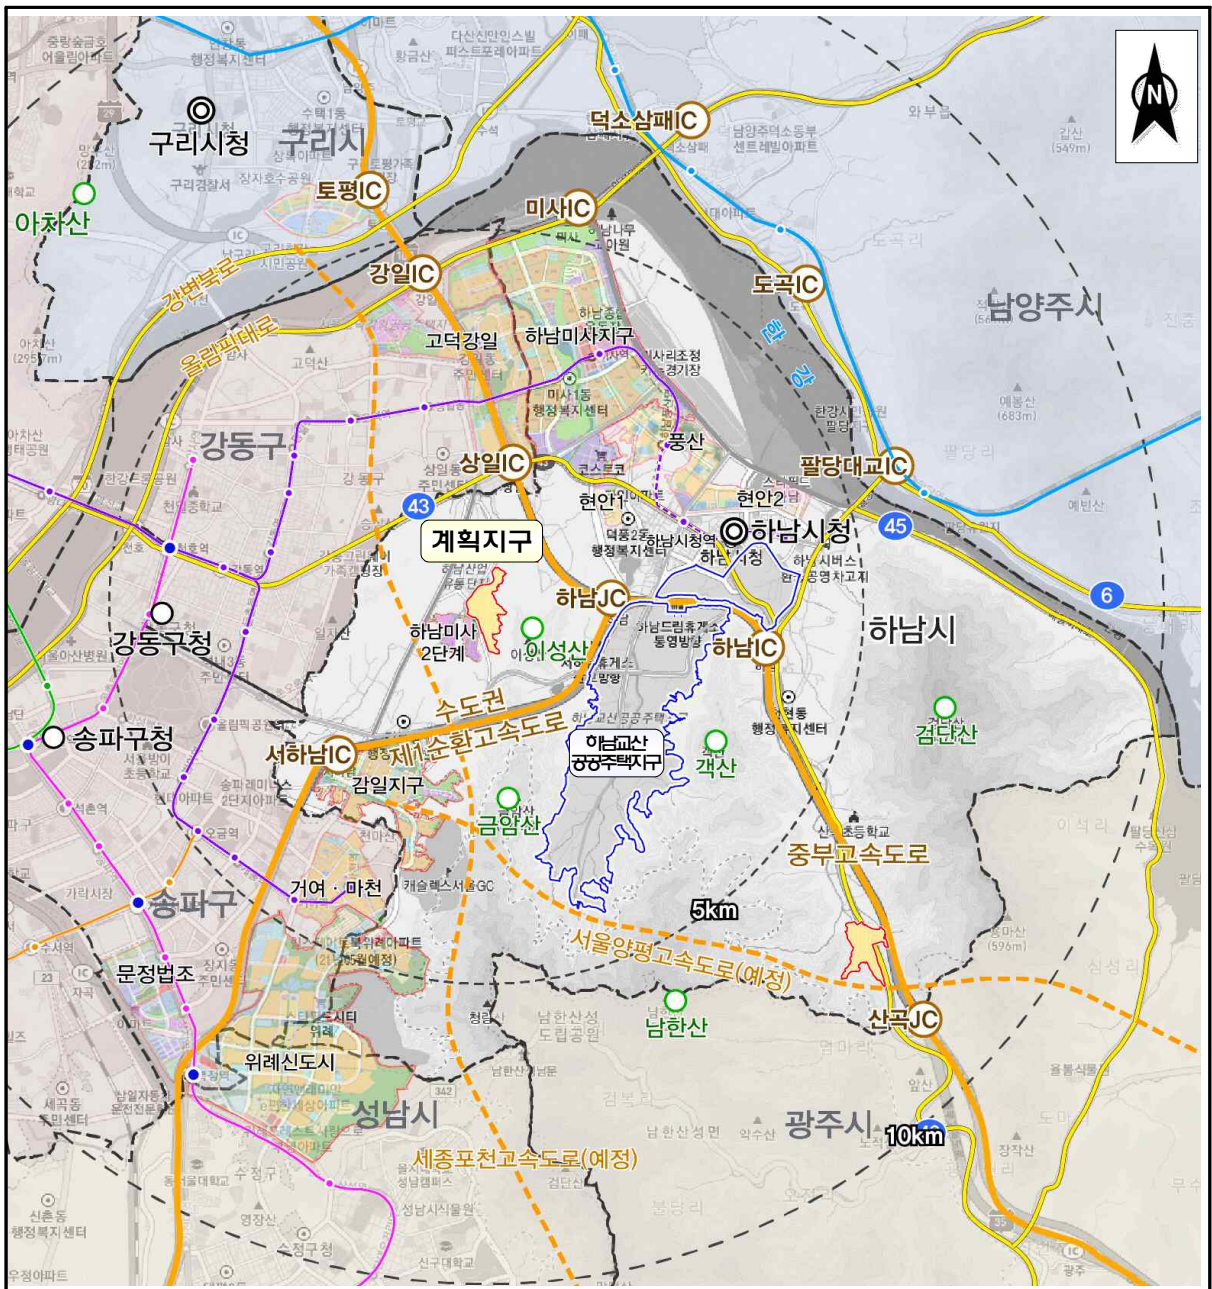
N

구리시청
구리시
아차산
토평IC
덕소삼패IC
미사IC
강일IC
도곡IC
남양주시
강변북로
올림픽대로
고덕강일
하남미사지구
한강
강동구
상일IC
풍산
현안1
현안2
팔당대교IC
43
계획지구
하남시청
45
6
하남JC
하남IC
하남시
강동구청
하남미사 2단계
이성산
송파구청
수도권
제1순환고속도로
서하남IC
하남교산 공공주택지구
객산
검단산
감일지구
금암산
중부고속도로
거여·마천
송파구
5km
서울양평고속도로(예정)
문정법조
남한산
산곡JC
위례신도시
성남시
광주시
10km
세종포천고속도로(예정)